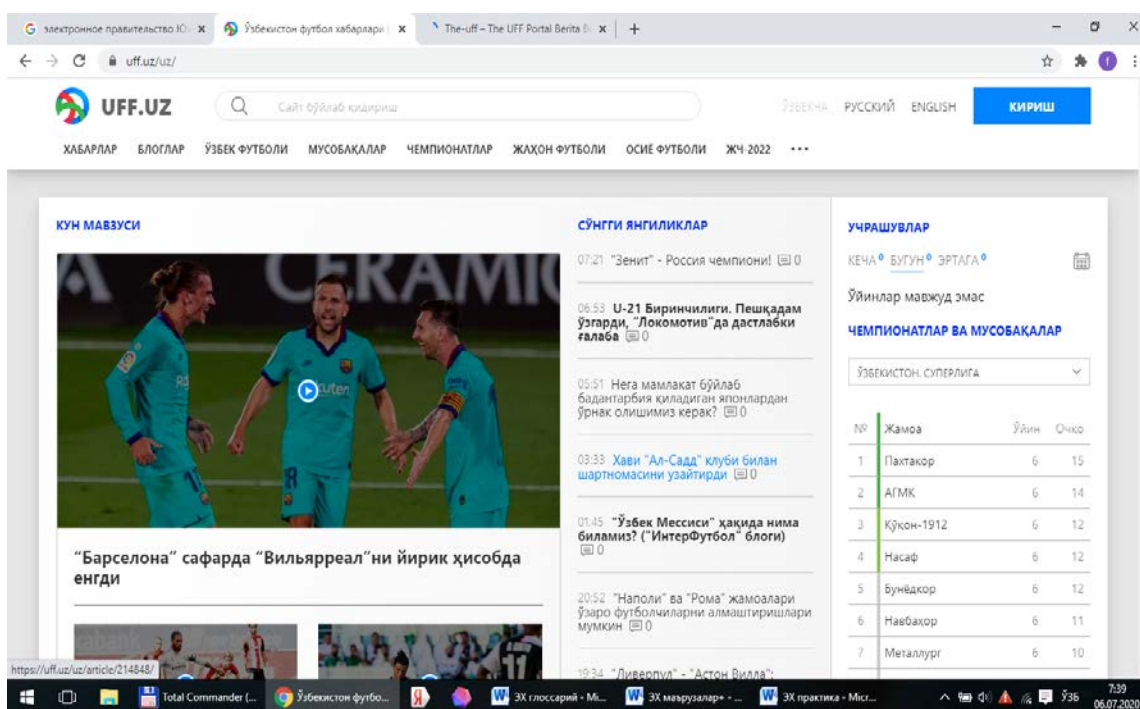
электронное правительство Ю | Ўзбекистон футбол хабарлари | The-uff – The UFF Portal Berita | +

uff.uz/uz/

UFF.UZ

Сайт бўйлаб қидириш

ЎЗБЕКЧА РУССКИЙ ENGLISH КИРИШ

ХАБАРЛАР БЛОГЛАР ЎЗБЕК ФУТБОЛИ МУСОБАҚАЛАР ЧЕМПИОНАТЛАР ЖАҲОН ФУТБОЛИ ОСИЁ ФУТБОЛИ ЖЧ-2022 •••

КУН МАВЗУСИ

“Барселона” сафарда “Вильярреал”ни йирик ҳисобда енгди

СЎНГГИ ЯНГИЛИКЛАР

07:21 "Зенит" - Россия чемпиони! 0

06:53 U-21 Биринчилиги. Пешқадам ўзгарди, "Локомотив"да дастлабки ғалаба 0

05:51 Нега мамлакат бўйлаб бадантарбия қиладиган японлардан ўрнак олишимиз керак? 0

03:33 Хави "Ал-Садд" клуби билан шартномасини узайтирди 0

01:45 "Ўзбек Месcиси" ҳақида нима биламиз? ("ИнтерФутбол" блоги) 0

20:52 "Наполи" ва "Рома" жамоалари ўзаро футболчиларни алмаштиришлари мумкин 0

19:34 "Ливерпул" - "Астон Вилла":

УЧРАШУВЛАР

КЕЧА БУГУН ЭРТАГА

Ўйинлар мавжуд эмас

ЧЕМПИОНАТЛАР ВА МУСОБАҚАЛАР

ЎЗБЕКИСТОН. СУПЕРЛИГА

| № | Жамоа | Ўйин | Очко |
|---|---|---|---|
| 1 | Пахтакор | 6 | 15 |
| 2 | АГМК | 6 | 14 |
| 3 | Қўқон-1912 | 6 | 12 |
| 4 | Насаф | 6 | 12 |
| 5 | Бунёдкор | 6 | 12 |
| 6 | Навбаҳор | 6 | 11 |
| 7 | Металлург | 6 | 10 |

https://uff.uz/uz/article/214848/

Total Commander (... Ўзбекистон футбо... ЗХ глоссарий - Mi... ЗХ маърузалар+ - ... ЗХ практика - Micr... Ўзб 7:39 06.07.2020